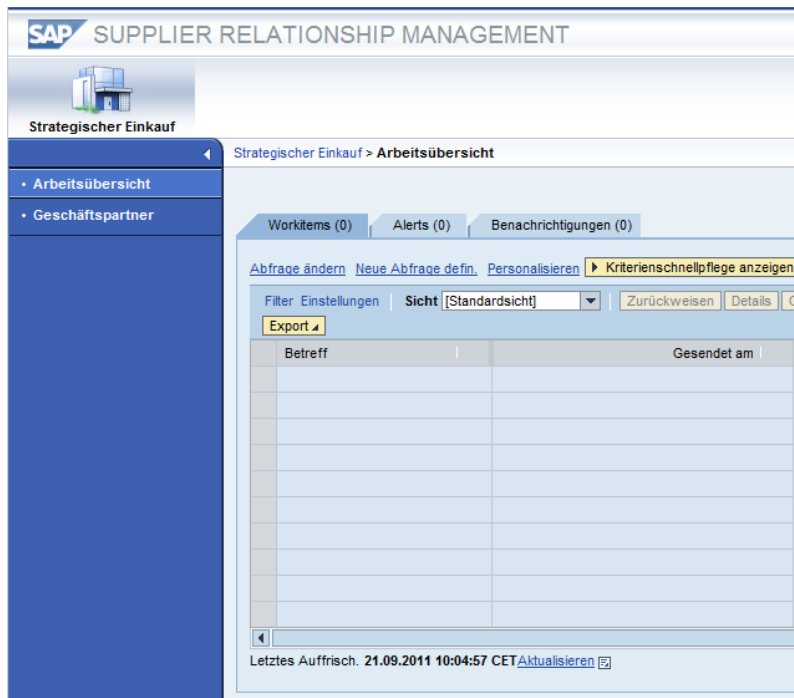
SAP SUPPLIER RELATIONSHIP MANAGEMENT

Strategischer Einkauf

• Arbeitsübersicht
• Geschäftspartner

Strategischer Einkauf > Arbeitsübersicht

Workitems (0) Alerts (0) Benachrichtigungen (0)

Abfrage ändern Neue Abfrage defin. Personalisieren Kriterienschnellpflege anzeigen

Filter Einstellungen Sicht [Standardsicht] Zurückweisen Details

Export

| | Betreff | Gesendet am |
|---|---|---|
| | | |
| | | |
| | | |
| | | |
| | | |
| | | |
| | | |
| | | |
| | | |
| | | |

Letztes Auffrisch. 21.09.2011 10:04:57 CET Aktualisieren